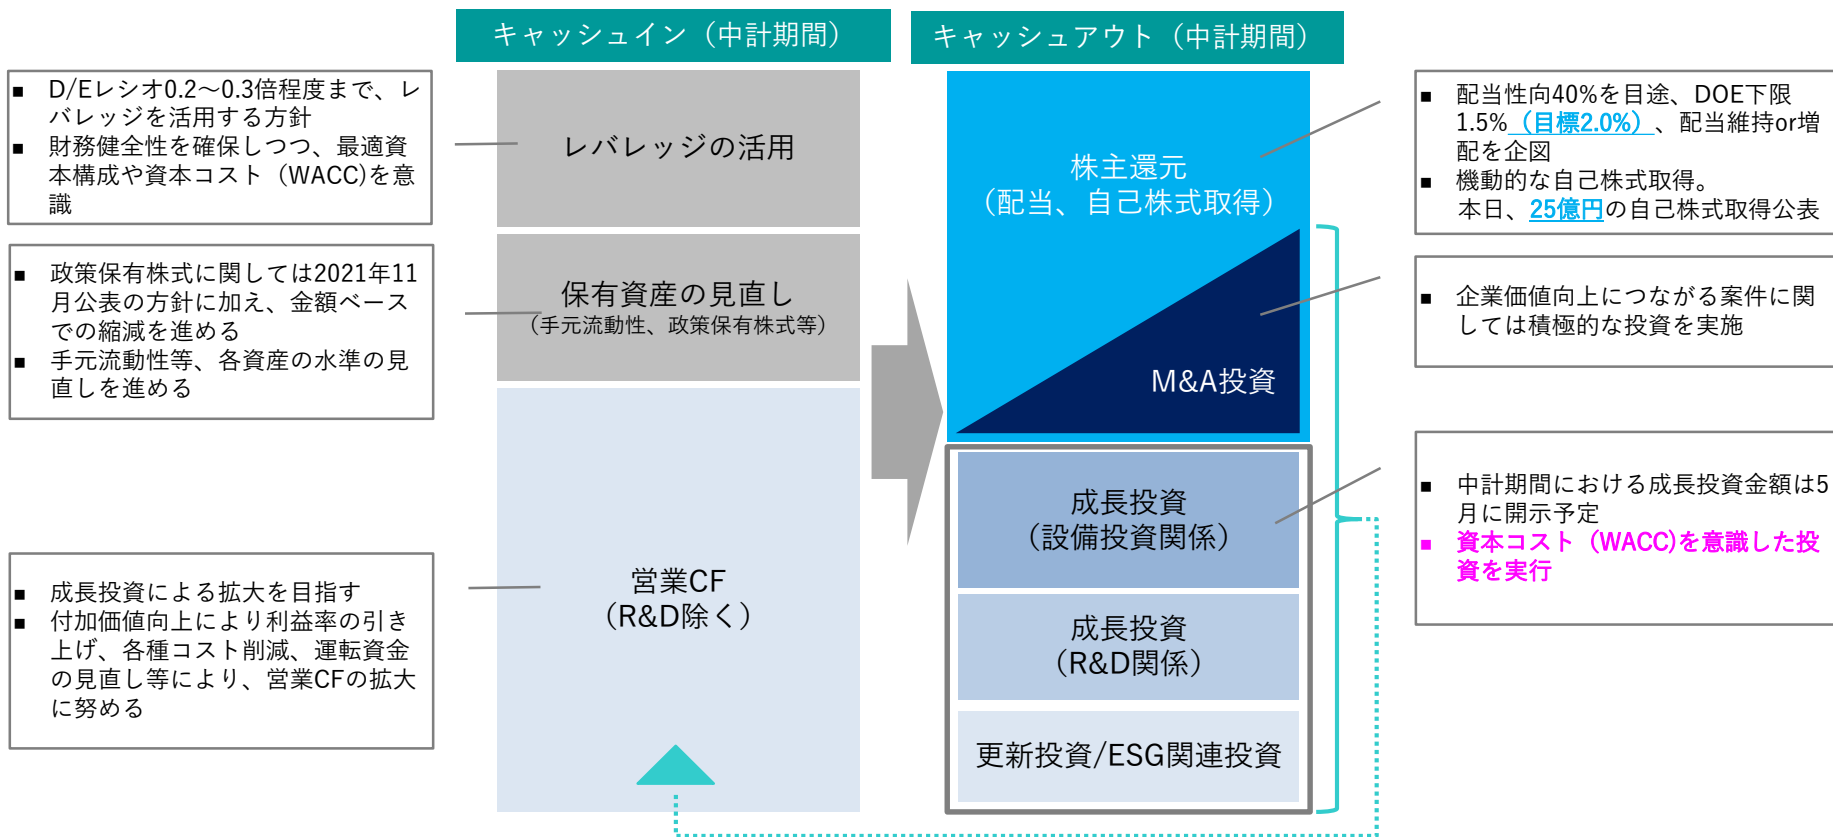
キャッシュイン（中計期間）

キャッシュアウト（中計期間）

■ D/Eレシオ0.2～0.3倍程度まで、レバレッジを活用する方針
■ 財務健全性を確保しつつ、最適資本構成や資本コスト（WACC)を意識

レバレッジの活用

■ 政策保有株式に関しては2021年11月公表の方針に加え、金額ベースでの縮減を進める
■ 手元流動性等、各資産の水準の見直しを進める

保有資産の見直し
（手元流動性、政策保有株式等）

■ 成長投資による拡大を目指す
■ 付加価値向上により利益率の引き上げ、各種コスト削減、運転資金の見直し等により、営業CFの拡大に努める

営業CF
（R&D除く）

株主還元
（配当、自己株式取得）

M&A投資

成長投資
（設備投資関係）

成長投資
（R&D関係）

更新投資/ESG関連投資

■ 配当性向40%を目途、DOE下限1.5%（目標2.0%）、配当維持or増配を企図
■ 機動的な自己株式取得。
本日、25億円の自己株式取得公表

■ 企業価値向上につながる案件に関しては積極的な投資を実施

■ 中計期間における成長投資金額は5月に開示予定
■ 資本コスト（WACC)を意識した投資を実行